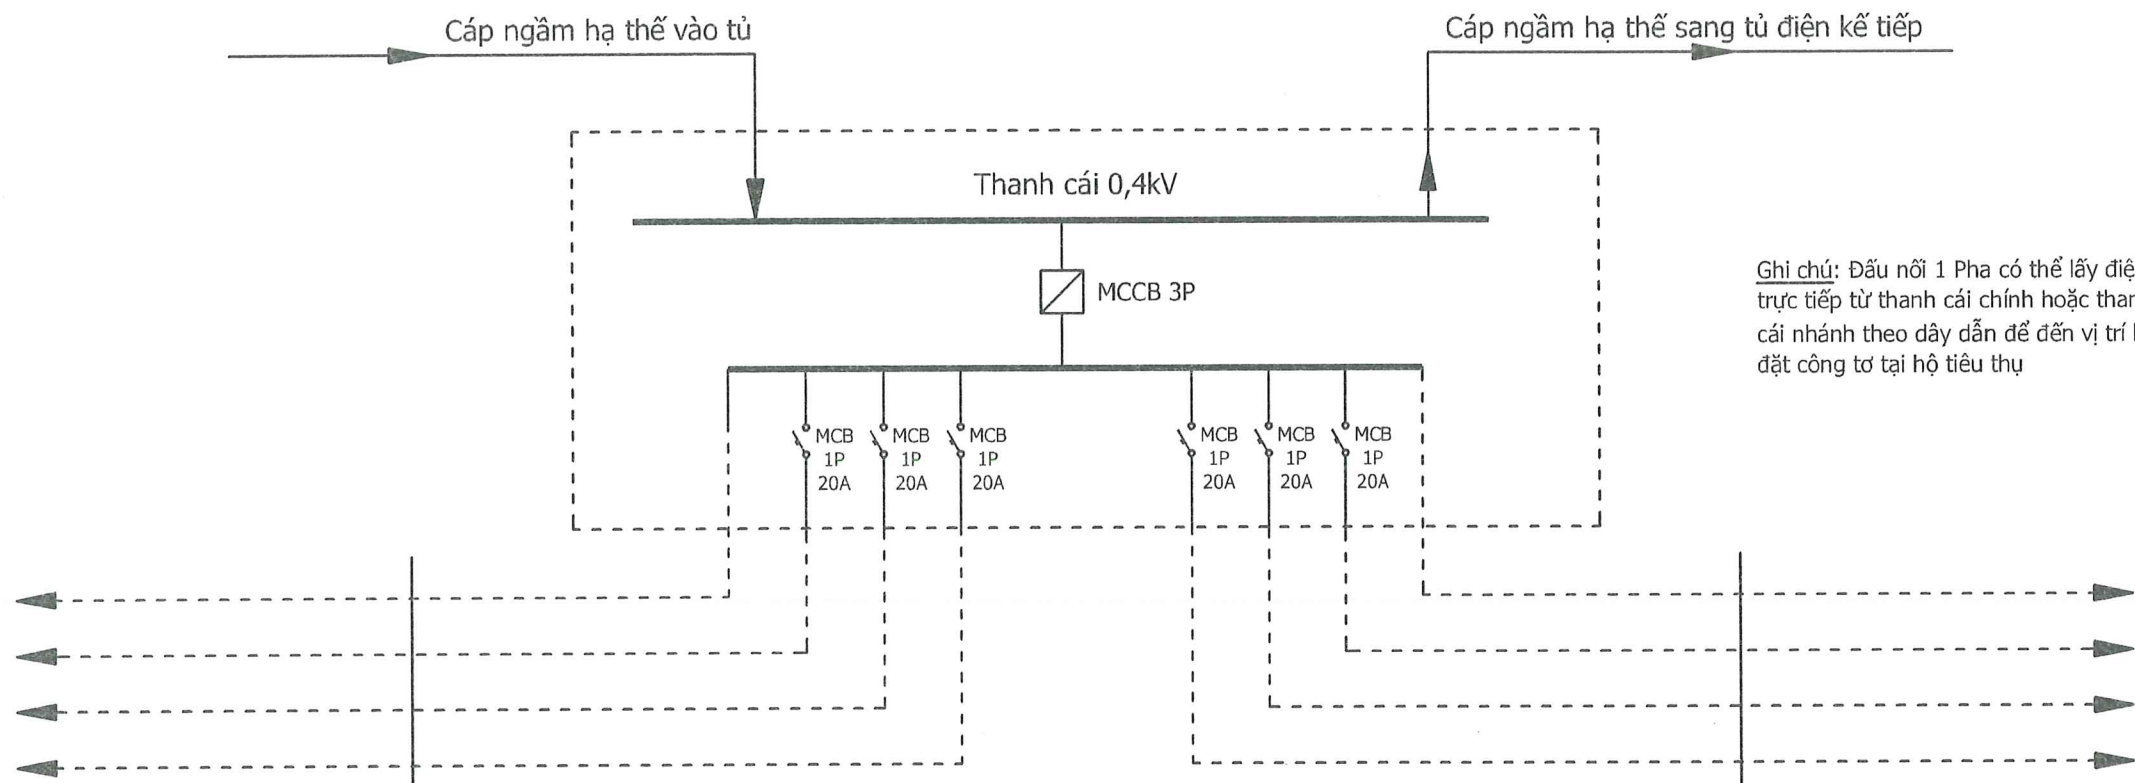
Cáp ngầm hạ thế vào tủ

Cáp ngầm hạ thế sang tủ điện kế tiếp

Thanh cái 0,4kV

MCCB 3P

Ghi chú: Đấu nối 1 Pha có thể lấy điệ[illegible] trực tiếp từ thanh cái chính hoặc than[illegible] cái nhánh theo dây dẫn để đến vị trí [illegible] đặt công tơ tại hộ tiêu thụ

MCB 1P 20A

MCB 1P 20A

MCB 1P 20A

MCB 1P 20A

MCB 1P 20A

MCB 1P 20A